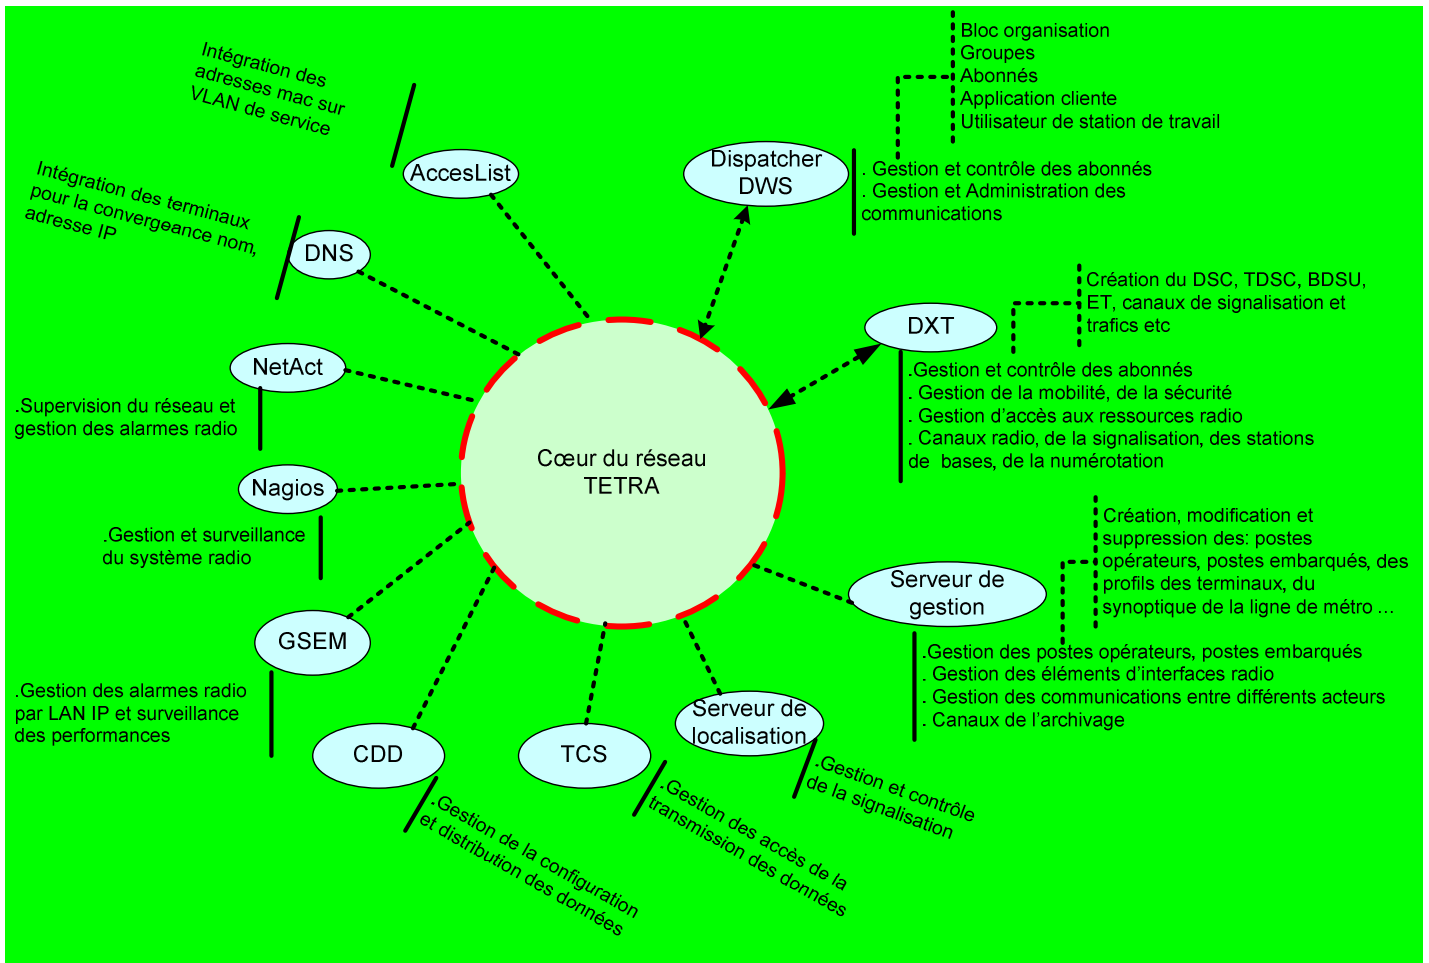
Cœur du réseau TETRA

Intégration des adresses mac sur VLAN de service

AccesList

Intégration des terminaux pour la convergeance nom, adresse IP

DNS

NetAct

.Supervision du réseau et gestion des alarmes radio

Nagios

.Gestion et surveillance du système radio

GSEM

.Gestion des alarmes radio par LAN IP et surveillance des performances

CDD

.Gestion de la configuration et distribution des données

TCS

.Gestion des accès de la transmission des données

Serveur de localisation

.Gestion et contrôle de la signalisation

Dispatcher DWS

Bloc organisation
Groupes
Abonnés
Application cliente
Utilisateur de station de travail

. Gestion et contrôle des abonnés
. Gestion et Administration des communications

DXT

Création du DSC, TDSC, BDSU, ET, canaux de signalisation et trafics etc

.Gestion et contrôle des abonnés
. Gestion de la mobilité, de la sécurité
. Gestion d'accès aux ressources radio
. Canaux radio, de la signalisation, des stations de bases, de la numérotation

Serveur de gestion

Création, modification et suppression des: postes opérateurs, postes embarqués, des profils des terminaux, du synoptique de la ligne de métro ...

.Gestion des postes opérateurs, postes embarqués
. Gestion des éléments d'interfaces radio
. Gestion des communications entre différents acteurs
. Canaux de l'archivage